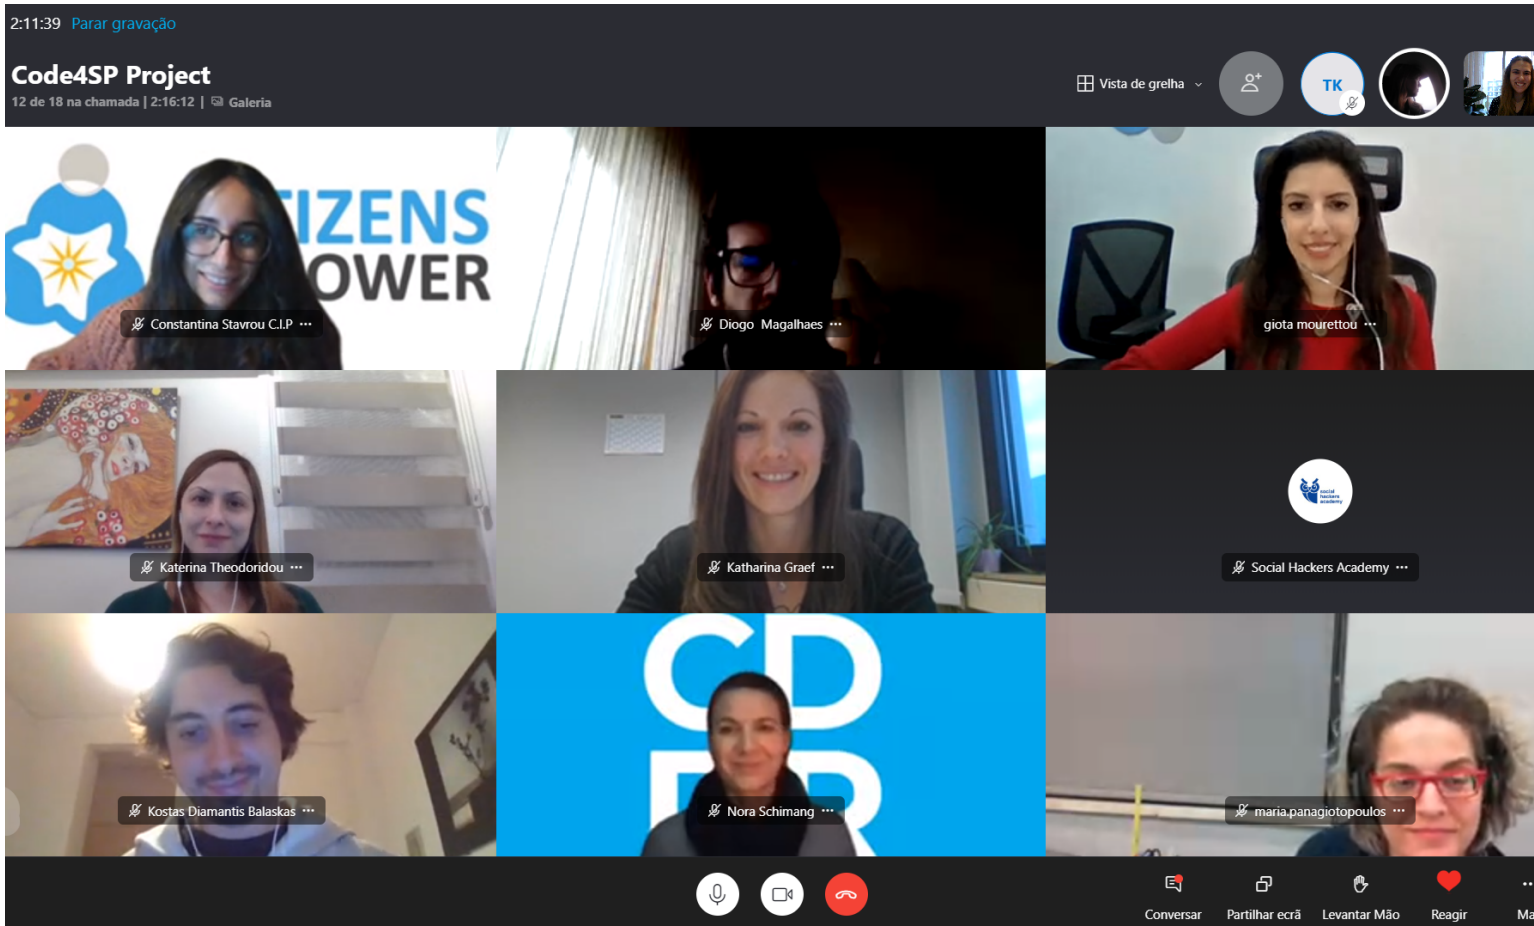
2:11:39 Parar gravação

Code4SP Project

12 de 18 na chamada | 2:16:12 | Galeria

Vista de grelha

TK

IZENS
OWER

Constantina Stavrou C.I.P ···

Diogo Magalhaes ···

giota mourettou ···

Katerina Theodoridou ···

Katharina Graef ···

Social Hackers Academy ···

Kostas Diamantis Balaskas ···

CD

Nora Schimang ···

maria.panagiotopoulos ···

Conversar

Partilhar ecrã

Levantar Mão

Reagir

Ma